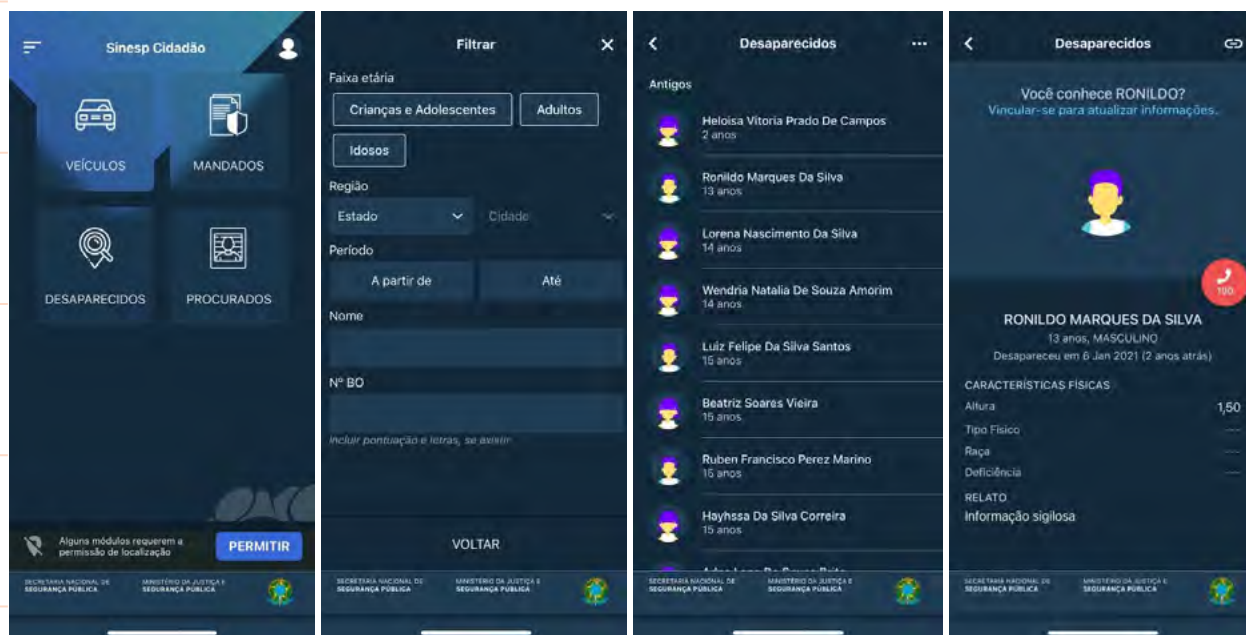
Sinesp Cidadão

VEÍCULOS

MANDADOS

DESAPARECIDOS

PROCURADOS

Alguns módulos requerem a permissão de localização

PERMITIR

SECRETARIA NACIONAL DE SEGURANÇA PÚBLICA

MINISTÉRIO DA JUSTIÇA E SEGURANÇA PÚBLICA

Filtrar

Faixa etária

Crianças e Adolescentes

Adultos

Idosos

Região

Estado

Cidade

Período

A partir de

Até

Nome

Nº BO

Incluir pontuação e letras, se existir

VOLTAR

SECRETARIA NACIONAL DE SEGURANÇA PÚBLICA

MINISTÉRIO DA JUSTIÇA E SEGURANÇA PÚBLICA

Desaparecidos

Antigos

Heloisa Vitoria Prado De Campos
2 anos

Ronildo Marques Da Silva
13 anos

Lorena Nascimento Da Silva
14 anos

Wendria Natalia De Souza Amorim
14 anos

Luiz Felipe Da Silva Santos
15 anos

Beatriz Soares Vieira
15 anos

Ruben Francisco Perez Marino
15 anos

Hayhssa Da Silva Correira
15 anos

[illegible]

SECRETARIA NACIONAL DE SEGURANÇA PÚBLICA

MINISTÉRIO DA JUSTIÇA E SEGURANÇA PÚBLICA

Desaparecidos

Você conhece RONILDO?

Vincular-se para atualizar informações.

100

RONILDO MARQUES DA SILVA

13 anos, MASCULINO

Desapareceu em 6 Jan 2021 (2 anos atrás)

CARACTERÍSTICAS FÍSICAS

Altura 1,50

Tipo Físico ---

Raça ---

Deficiência ---

RELATO

Informação sigilosa

SECRETARIA NACIONAL DE SEGURANÇA PÚBLICA

MINISTÉRIO DA JUSTIÇA E SEGURANÇA PÚBLICA